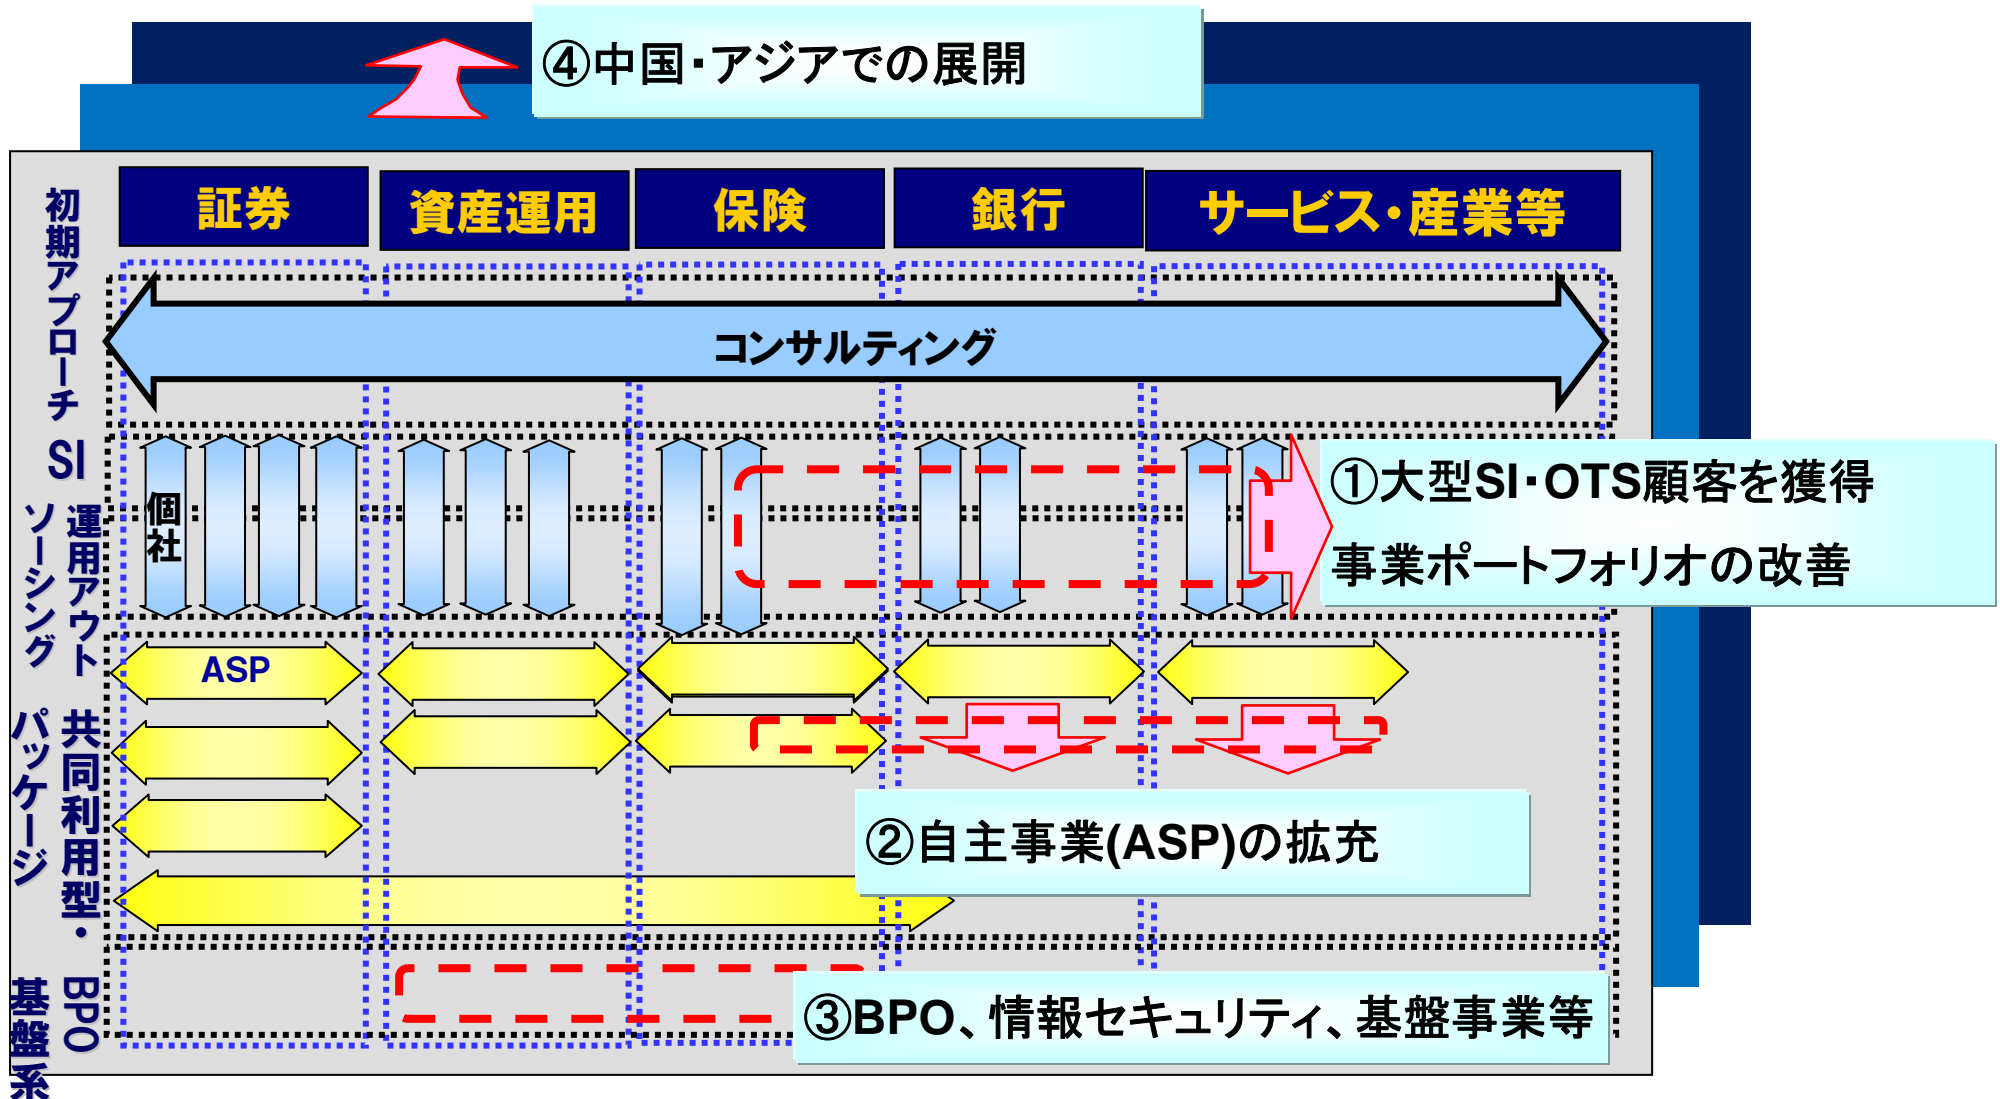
④中国・アジアでの展開

証券

資産運用

保険

銀行

サービス・産業等

初期アプローチ

コンサルティング

SI

運用アウトソーシング

個社

①大型SI・OTS顧客を獲得

事業ポートフォリオの改善

共同利用型・パッケージ

ASP

②自主事業(ASP)の拡充

BPO 基盤系

③BPO、情報セキュリティ、基盤事業等